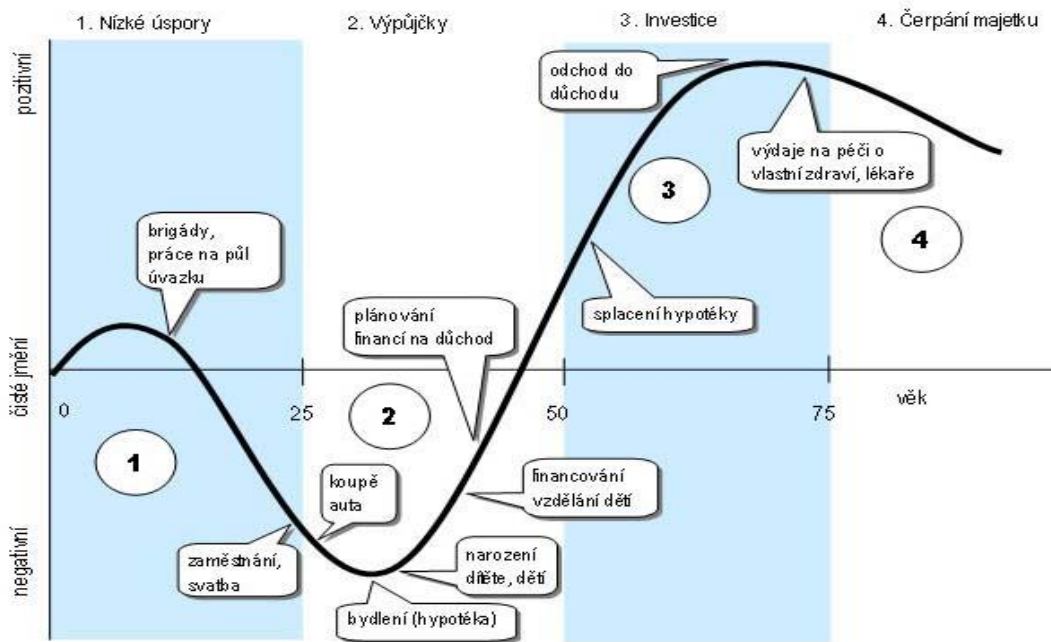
1. Nízké úspory

2. Výpůjčky

3. Investice

4. Čerpání majetku

pozitivní

čisté jmění

negativní

odchod do důchodu

výdaje na péči o vlastní zdraví, lékaře

3

brigády, práce na půl úvazku

4

plánování financí na důchod

splacení hypotéky

0

25

2

50

75

věk

1

koupě auta

financování vzdělání dětí

zaměstnání, svatba

narození dítěte, dětí

bydlení (hypotéka)